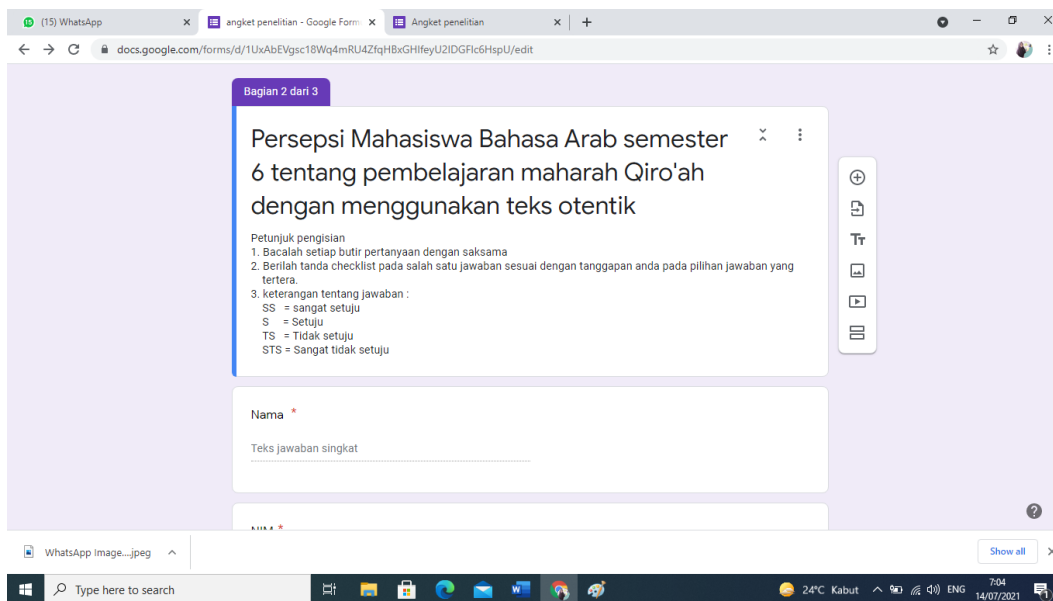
(15) WhatsApp
angket penelitian - Google Form
Angket penelitian
docs.google.com/forms/d/1UxAbEVgsc18Wq4mRU4ZfqHBxGHIfeyU2IDGFIc6HspU/edit

Bagian 2 dari 3

Persepsi Mahasiswa Bahasa Arab semester 6 tentang pembelajaran maharah Qiro'ah dengan menggunakan teks otentik

Petunjuk pengisian
1. Bacalah setiap butir pertanyaan dengan saksama
2. Berilah tanda checklist pada salah satu jawaban sesuai dengan tanggapan anda pada pilihan jawaban yang tertera.
3. keterangan tentang jawaban :
SS = sangat setuju
S = Setuju
TS = Tidak setuju
STS = Sangat tidak setuju

Nama *
Teks jawaban singkat

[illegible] *

WhatsApp Image....jpeg
Show all

Type here to search
24°C Kabut
ENG
7:04
14/07/2021